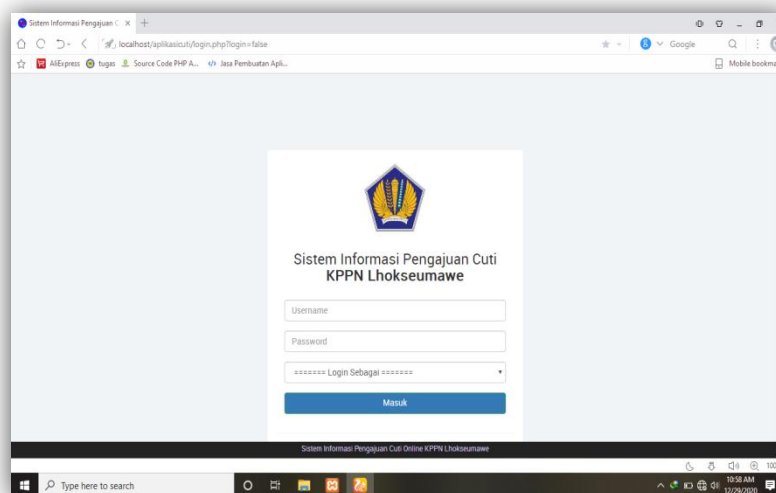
Sistem Informasi Pengajuan C ×
localhost/aplikasicuti/login.php?login=false
Google
AliExpress tugas Source Code PHP A... Jasa Pembuatan Apli...
Mobile bookma

Sistem Informasi Pengajuan Cuti
KPPN Lhokseumawe

Username
Password
======= Login Sebagai =======
Masuk

Sistem Informasi Pengajuan Cuti Online KPPN Lhokseumawe

Type here to search
10:58 AM
12/29/2020